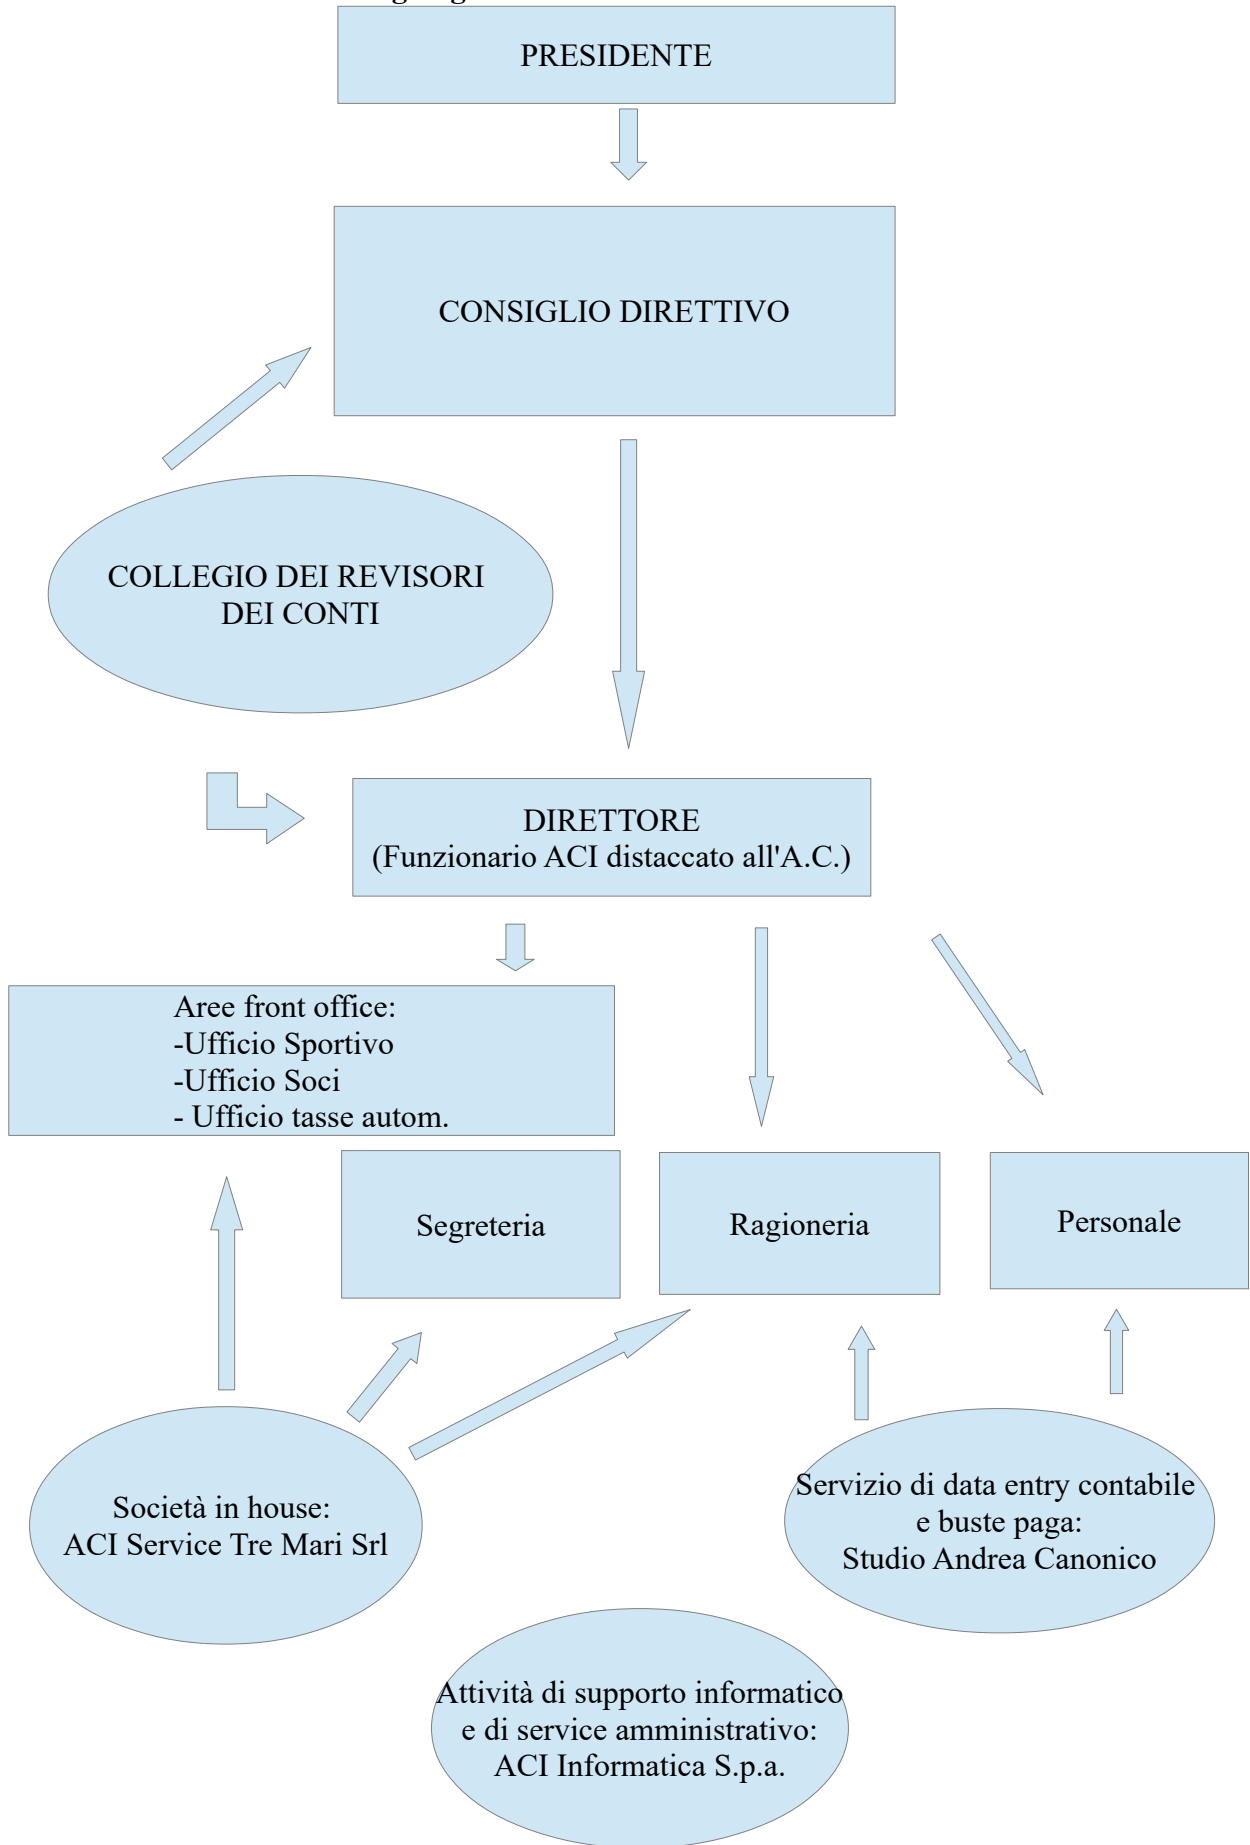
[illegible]

PRESIDENTE

CONSIGLIO DIRETTIVO

COLLEGIO DEI REVISORI DEI CONTI

DIRETTORE
(Funzionario ACI distaccato all'A.C.)

Aree front office:
-Ufficio Sportivo
-Ufficio Soci
- Ufficio tasse autom.

Segreteria

Ragioneria

Personale

Società in house:
ACI Service Tre Mari Srl

Servizio di data entry contabile e buste paga:
Studio Andrea Canonico

Attività di supporto informatico e di service amministrativo:
ACI Informatica S.p.a.